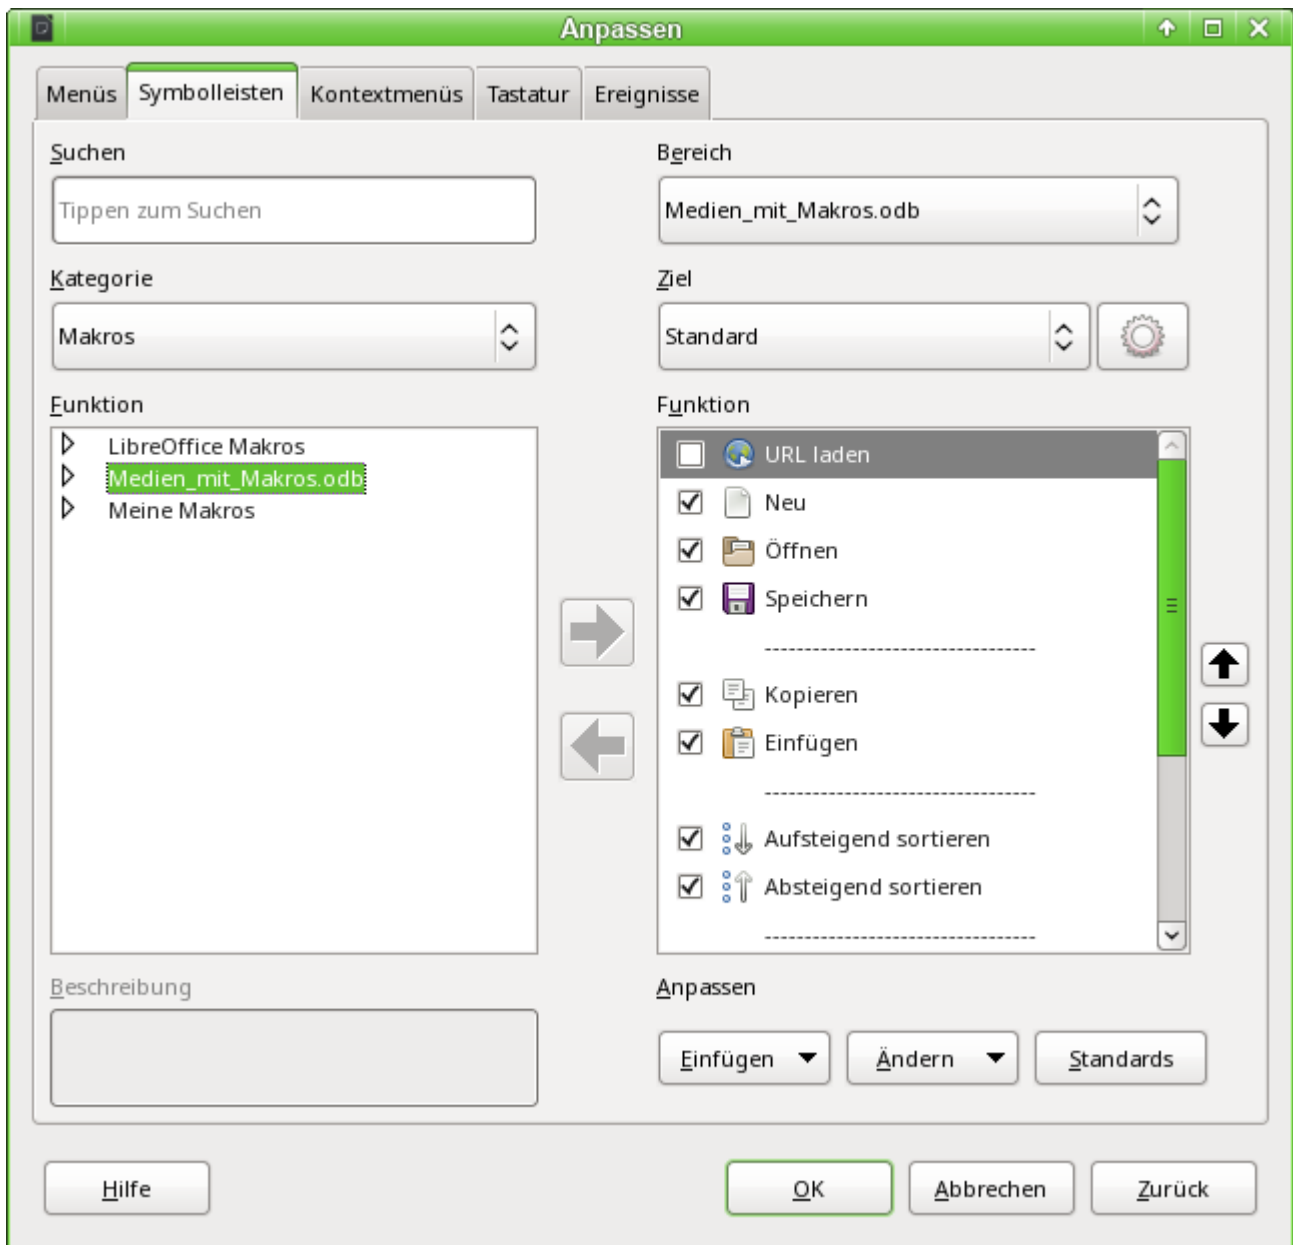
Anpassen

Menüs | Symbolleisten | Kontextmenüs | Tastatur | Ereignisse

Suchen

Tippen zum Suchen

Kategorie

Makros

Funktion

LibreOffice Makros
Medien_mit_Makros.odb
Meine Makros

Beschreibung

Bereich

Medien_mit_Makros.odb

Ziel

Standard

Funktion

URL laden
Neu
Öffnen
Speichern
----------------------------------
Kopieren
Einfügen
----------------------------------
Aufsteigend sortieren
Absteigend sortieren
----------------------------------

Anpassen

Einfügen | Ändern | Standards

Hilfe | OK | Abbrechen | Zurück